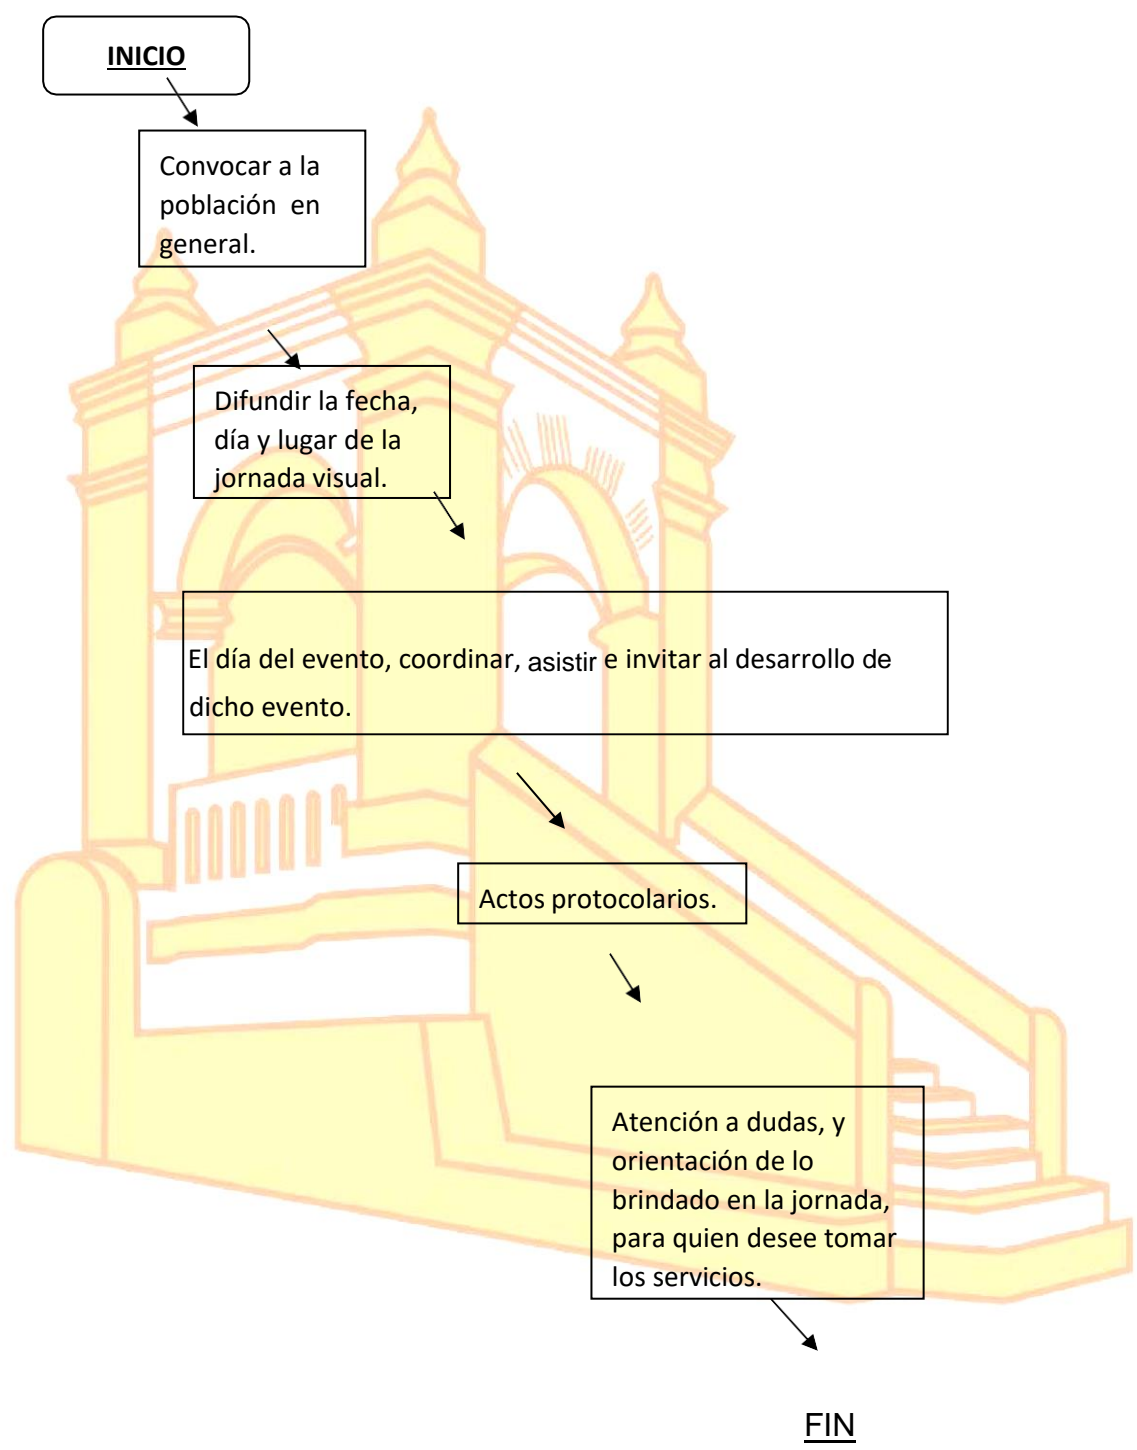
INICIO

Convocar a la población en general.

Difundir la fecha, día y lugar de la jornada visual.

El día del evento, coordinar, asistir e invitar al desarrollo de dicho evento.

Actos protocolarios.

Atención a dudas, y orientación de lo brindado en la jornada, para quien desee tomar los servicios.

FIN